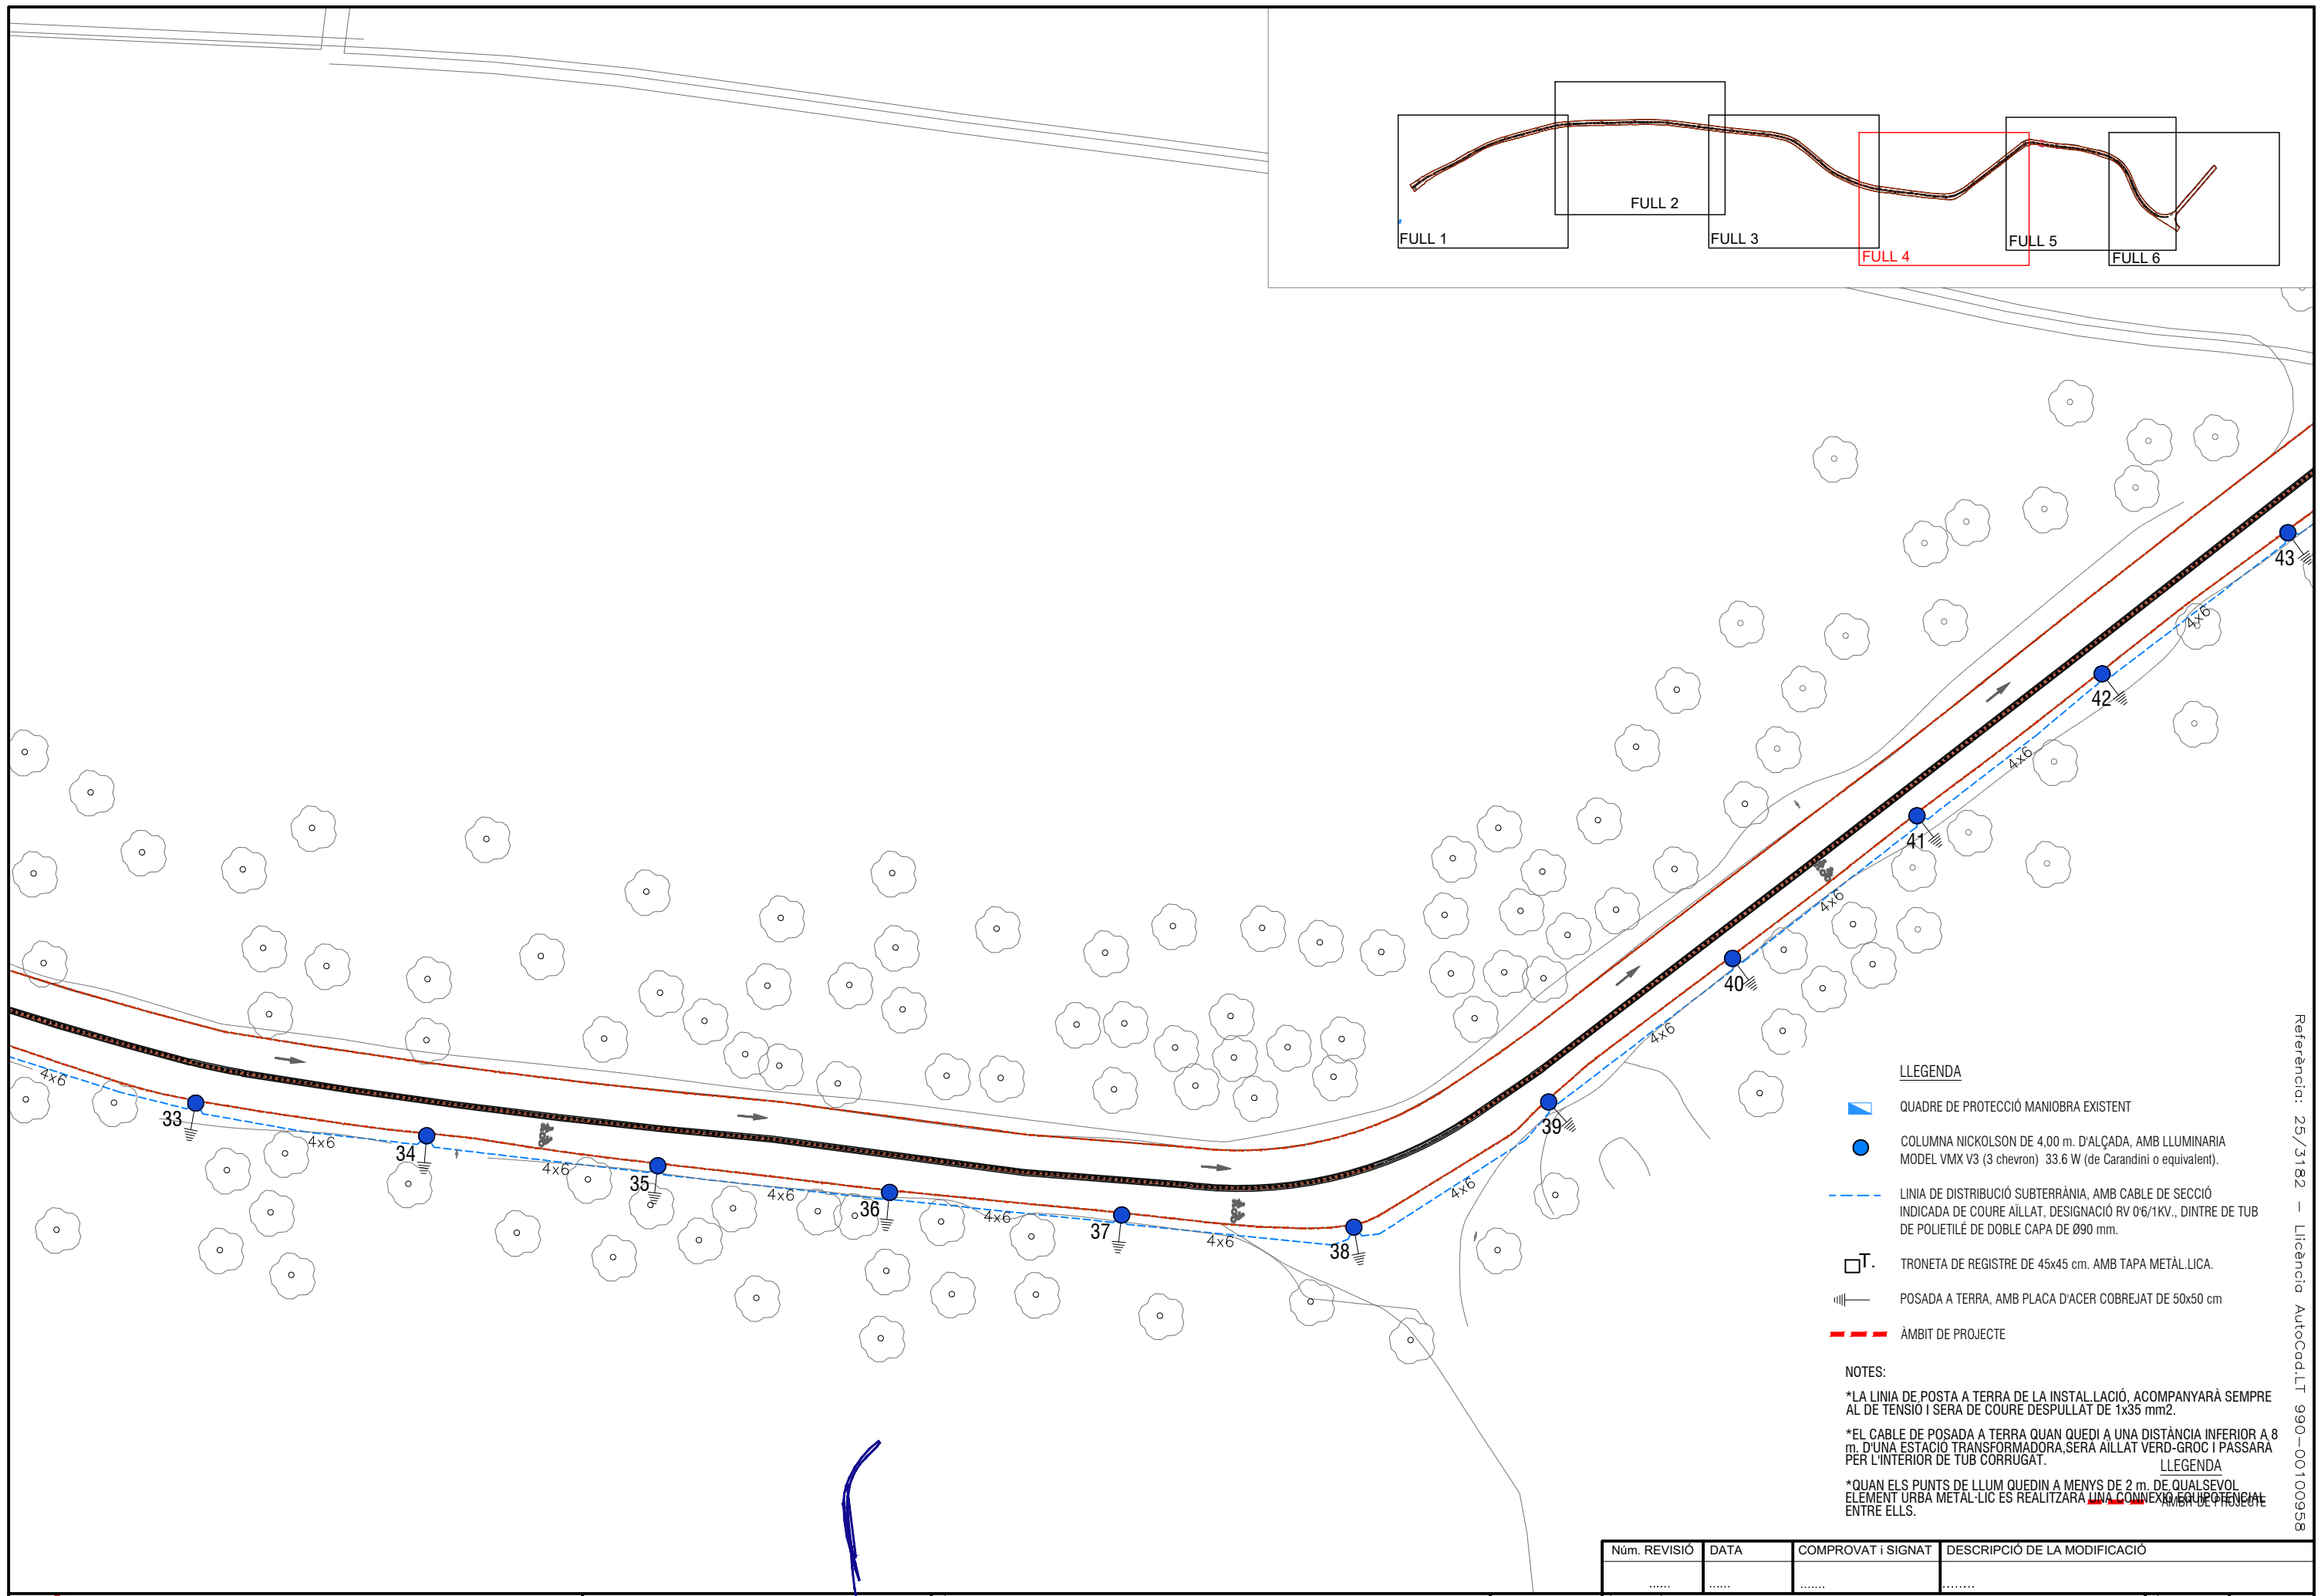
FULL 1
FULL 2
FULL 3
FULL 4
FULL 5
FULL 6

4x6
33
4x6
34
4x6
35
4x6
36
4x6
37
4x6
38
4x6
39
4x6
40
4x6
41
4x6
42
4x6
43

LLEGENDA

QUADRE DE PROTECCIÓ MANIOBRA EXISTENT

COLUMNA NICKOLSON DE 4,00 m. D'ALÇADA, AMB LLUMINARIA MODEL VMX V3 (3 chevron) 33.6 W (de Carandini o equivalent).

LINIA DE DISTRIBUCIÓ SUBTERRÀNIA, AMB CABLE DE SECCIÓ INDICADA DE COURE AÏLLAT, DESIGNACIÓ RV 0'6/1KV., DINTRE DE TUB DE POLIETILÉ DE DOBLE CAPA DE Ø90 mm.

T. TRONETA DE REGISTRE DE 45x45 cm. AMB TAPA METÀL.LICA.

POSADA A TERRA, AMB PLACA D'ACER COBREJAT DE 50x50 cm

ÀMBIT DE PROJECTE

NOTES:

*LA LINIA DE POSTA A TERRA DE LA INSTAL.LACIÓ, ACOMPANYARÀ SEMPRE AL DE TENSIÓ I SERA DE COURE DESPULLAT DE 1x35 mm2.

*EL CABLE DE POSADA A TERRA QUAN QUEDI A UNA DISTÀNCIA INFERIOR A 8 m. D'UNA ESTACIÓ TRANSFORMADORA,SERA AÏLLAT VERD-GROC I PASSARA PER L'INTERIOR DE TUB CORRUGAT.

LLEGENDA

*QUAN ELS PUNTS DE LLUM QUEDIN A MENYS DE 2 m. DE QUALSEVOL ELEMENT URBÀ METÀL·LIC ES REALITZARÀ UNA CONNEXIÓ EQUIPOTENCIAL ENTRE ELLS.
ÀMBIT DE PROJECTE

Referència: 25/3182 – Llicència AutoCad.LT 990–00100958

| Núm. REVISIÓ | DATA | COMPROVAT i SIGNAT | DESCRIPCIÓ DE LA MODIFICACIÓ |
|---|---|---|---|
| ...... | ...... | ....... | ........ |